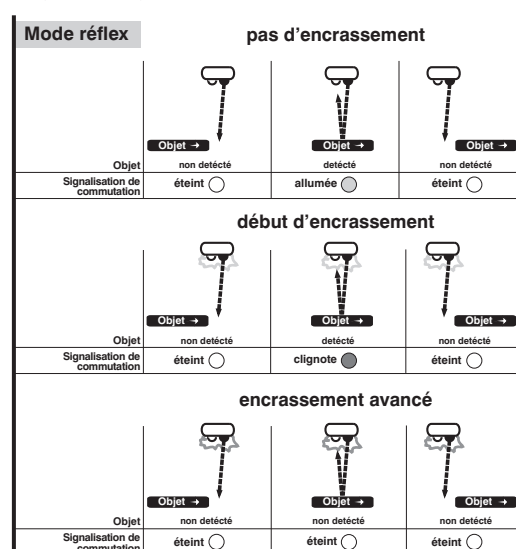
Mode réflex

pas d'encrassement

Objet →

Objet →

Objet →

| Objet | non detécté | detécté | non detécté |
|---|---|---|---|
| Signalisation de commutation | éteint | allumée | éteint |

début d'encrassement

Objet →

Objet →

Objet →

| Objet | non detécté | detécté | non detécté |
|---|---|---|---|
| Signalisation de commutation | éteint | clignote | éteint |

encrassement avancé

Objet →

Objet →

Objet →

| Objet | non detécté | non detécté | non detécté |
|---|---|---|---|
| Signalisation de commutation | éteint | éteint | éteint |